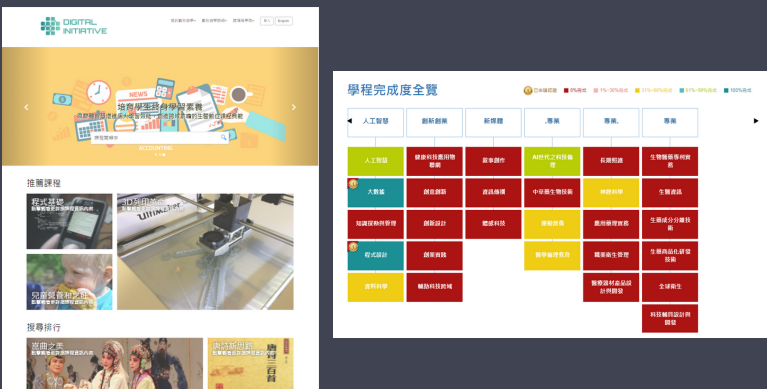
DIGITAL INITIATIVE

Left panel:
NEWS
培育學生終身學習素養
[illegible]
ACCOUNTING

推薦課程
程式基礎
3D列印
兒童營養
搜尋排行
崑曲之美
廣告新思維

Right panel:
學程完成度全覽
0%完成 1%~30%完成 31%~60%完成 61%~99%完成 100%完成

| 人工智慧 | 創新創業 | 新媒體 | 專業 | 專業 | 專業 |
|---|---|---|---|---|---|
| 人工智慧 | 健康科技應用物聯網 | 影音創作 | AI世代之科技倫理 | 長期照護 | 生物醫藥專利實務 |
| 大數據 | 創意創新 | 資訊傳播 | 中草藥生物技術 | 神經科學 | 生醫資訊 |
| 知識探勘與管理 | 創新設計 | 體感科技 | 活動設計 | 農用藥理實務 | 生醫成分分離技術 |
| 程式設計 | 創業實務 | | 醫學倫理概見 | 職業衛生管理 | 生醫高品化研發技術 |
| 資料科學 | 輔助科技跨域 | | | 醫療器材產品設計與開發 | 全球衛生 |
| | | | | | 科技輔具設計與開發 |